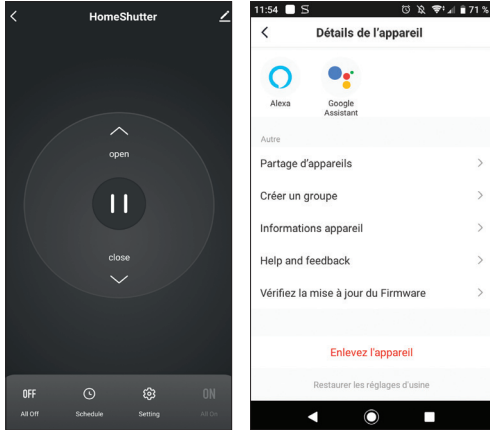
HomeShutter

open

close

OFF
All Off

Schedule

Setting

ON
All On

11:54

71 %

Détails de l'appareil

Alexa

Google Assistant

Autre

Partage d'appareils

Créer un groupe

Informations appareil

Help and feedback

Vérifiez la mise à jour du Firmware

Enlevez l'appareil

Restaurer les réglages d'usine